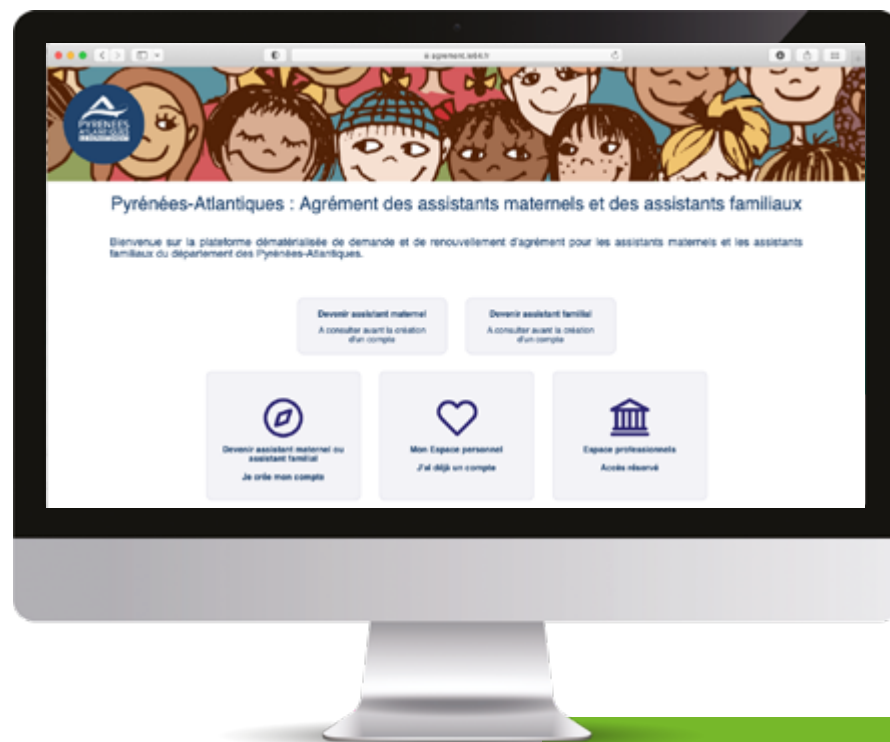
e-agrement.le64.fr

PYRÉNÉES ATLANTIQUES

Pyrénées-Atlantiques : Agrément des assistants maternels et des assistants familiaux

Bienvenue sur la plateforme dématérialisée de demande et de renouvellement d'agrément pour les assistants maternels et les assistants familiaux du département des Pyrénées-Atlantiques.

Devenir assistant maternel
A consulter avant la création d'un compte

Devenir assistant familial
A consulter avant la création d'un compte

Devenir assistant maternel ou assistant familial
Je crée mon compte

Mon Espace personnel
J'ai déjà un compte

Espace professionnels
Accès réservé